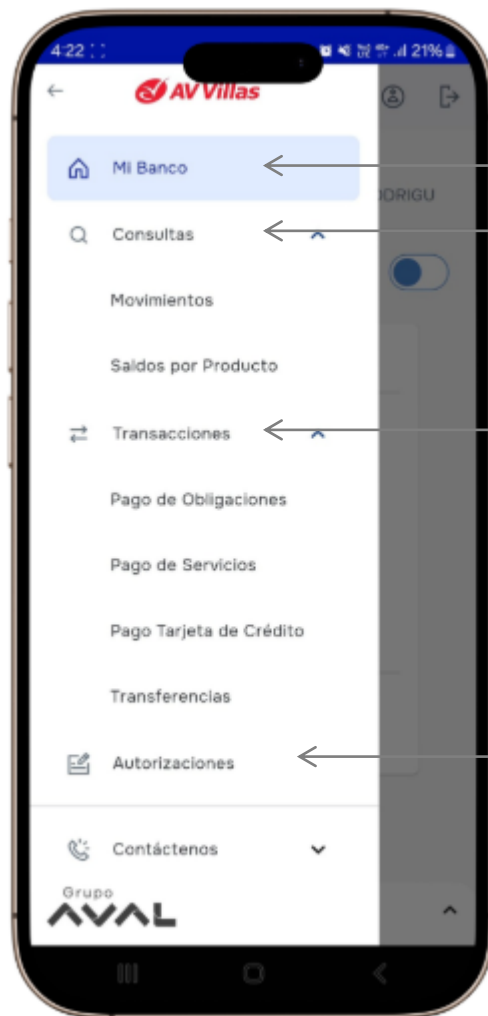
4:22
21%

AV Villas

Mi Banco

Consultas

Movimientos

Saldos por Producto

Transacciones

Pago de Obligaciones

Pago de Servicios

Pago Tarjeta de Crédito

Transferencias

Autorizaciones

Contáctenos

Grupo AVAL

DRIGU